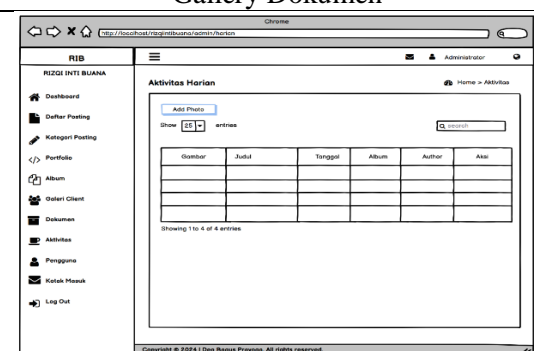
Gallery Dokumen

Chrome

http://localhost/rizqiintibuana/admin/harian

RIB

RIZQI INTI BUANA

Dashboard

Daftar Posting

Kategori Posting

Portfolio

Album

Galeri Client

Dokumen

Aktivitas

Pengguna

Kotak Masuk

Log Out

Administrator

Aktivitas Harian

Home > Aktivitas

Add Photo

Show 25 entries

search

| Gambar | Judul | Tanggal | Album | Author | Aksi |
|---|---|---|---|---|---|
| | | | | | |
| | | | | | |
| | | | | | |
| | | | | | |

Showing 1 to 4 of 4 entries

Copyright © 2024 | Dea Bagus Prayoga. All rights reserved.